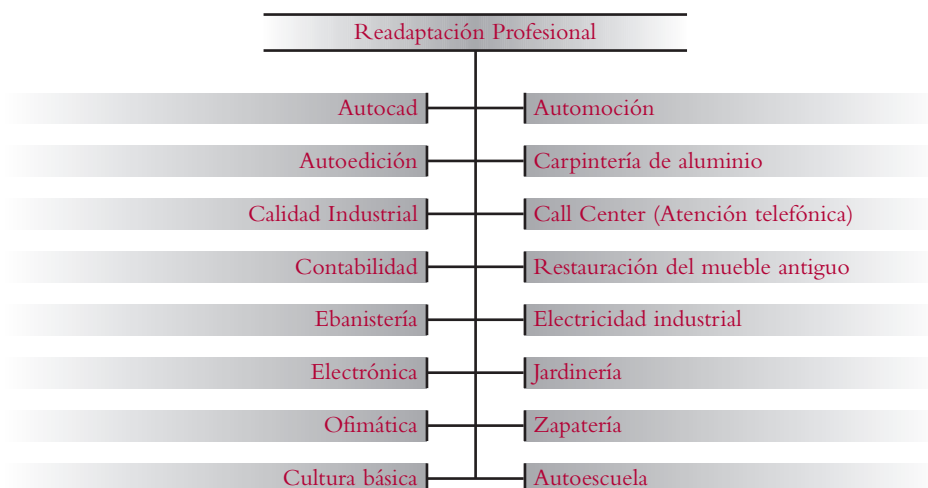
Readaptación Profesional

Autocad
Automoción
Autoedición
Carpintería de aluminio
Calidad Industrial
Call Center (Atención telefónica)
Contabilidad
Restauración del mueble antiguo
Ebanistería
Electricidad industrial
Electrónica
Jardinería
Ofimática
Zapatería
Cultura básica
Autoescuela